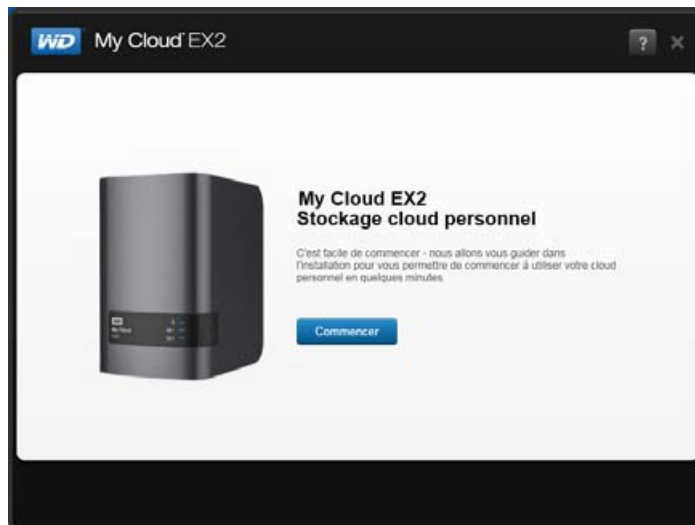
WD My Cloud EX2

?

My Cloud EX2
Stockage cloud personnel

C'est facile de commencer - nous allons vous guider dans l'installation pour vous permettre de commencer à utiliser votre cloud personnel en quelques minutes

Commencer